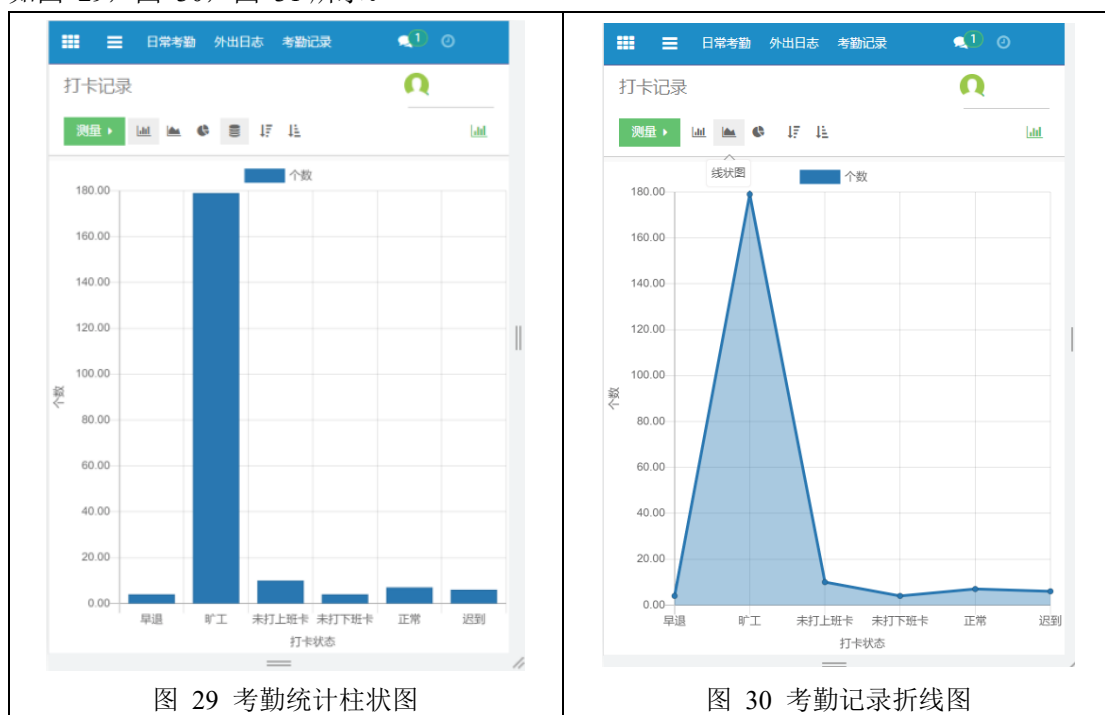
日常考勤 外出日志 考勤记录 1

打卡记录

测量

个数

180.00
160.00
140.00
120.00
100.00
80.00
60.00
40.00
20.00
0.00

个数

早退 旷工 未打上班卡 未打下班卡 正常 迟到

打卡状态

图 29 考勤统计柱状图

日常考勤 外出日志 考勤记录 1

打卡记录

测量

线状图

个数

180.00
160.00
140.00
120.00
100.00
80.00
60.00
40.00
20.00
0.00

个数

早退 旷工 未打上班卡 未打下班卡 正常 迟到

打卡状态

图 30 考勤记录折线图